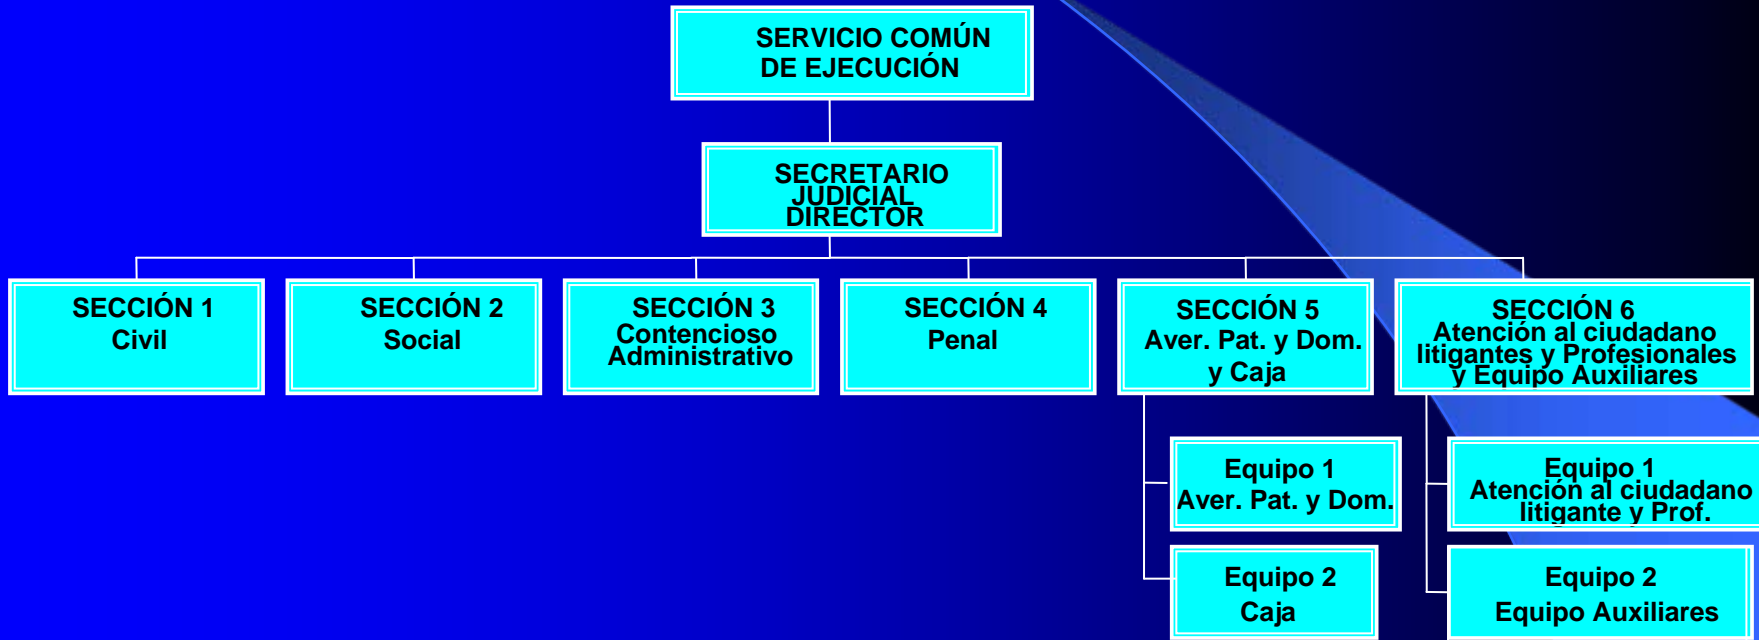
SERVICIO COMÚN DE EJECUCIÓN

SECRETARIO JUDICIAL DIRECTOR

SECCIÓN 1
Civil

SECCIÓN 2
Social

SECCIÓN 3
Contencioso Administrativo

SECCIÓN 4
Penal

SECCIÓN 5
Aver. Pat. y Dom. y Caja

SECCIÓN 6
Atención al ciudadano litigantes y Profesionales y Equipo Auxiliares

Equipo 1
Aver. Pat. y Dom.

Equipo 2
Caja

Equipo 1
Atención al ciudadano litigante y Prof.

Equipo 2
Equipo Auxiliares